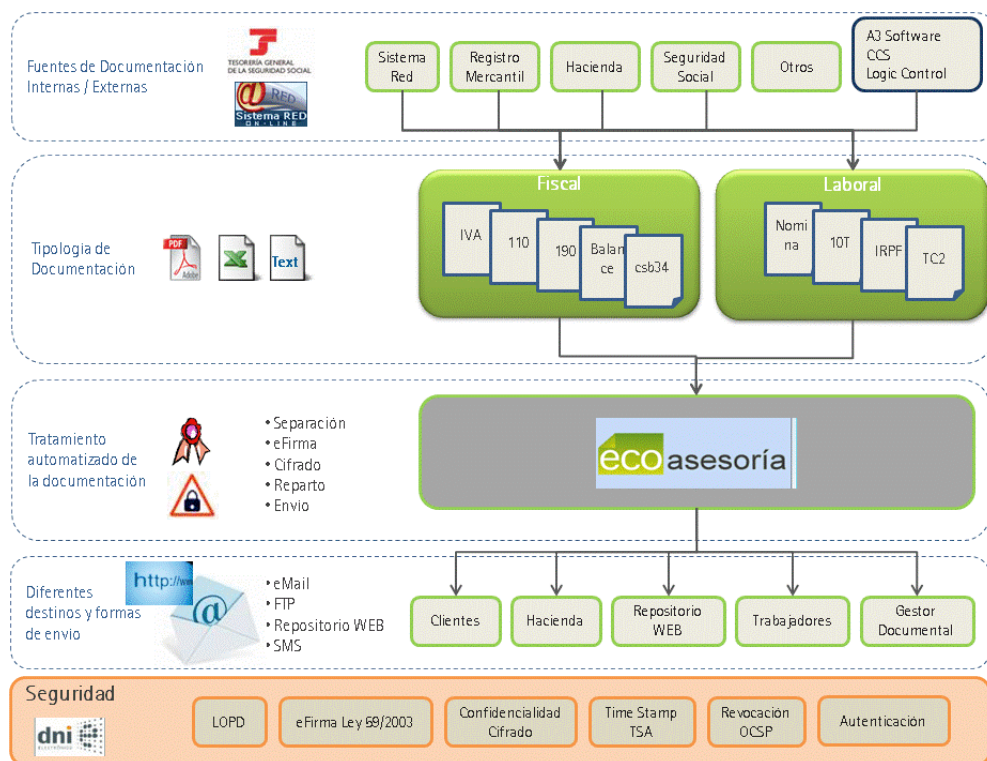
Fuentes de Documentación Internas / Externas

TESORERÍA GENERAL DE LA SEGURIDAD SOCIAL

@RED Sistema RED ON-LINE

Sistema Red

Registro Mercantil

Hacienda

Seguridad Social

Otros

AJ Software CCS Logic Control

Tipologia de Documentación

PDF

Text

Fiscal

IVA

110

190

Balance

csb34

Laboral

Nomina

10T

IRPF

TC2

Tratamiento automatizado de la documentación

• Separación
• eFirma
• Cifrado
• Reparto
• Envio

écoasesoría

Diferentes destinos y formas de envio

http://ww

• eMail
• FTP
• Repositorio WEB
• SMS

Clientes

Hacienda

Repositorio WEB

Trabajadores

Gestor Documental

Seguridad

dni

LOPD

eFirma Ley 59/2003

Confidencialidad Cifrado

Time Stamp TSA

Revocación OCSP

Autenticación